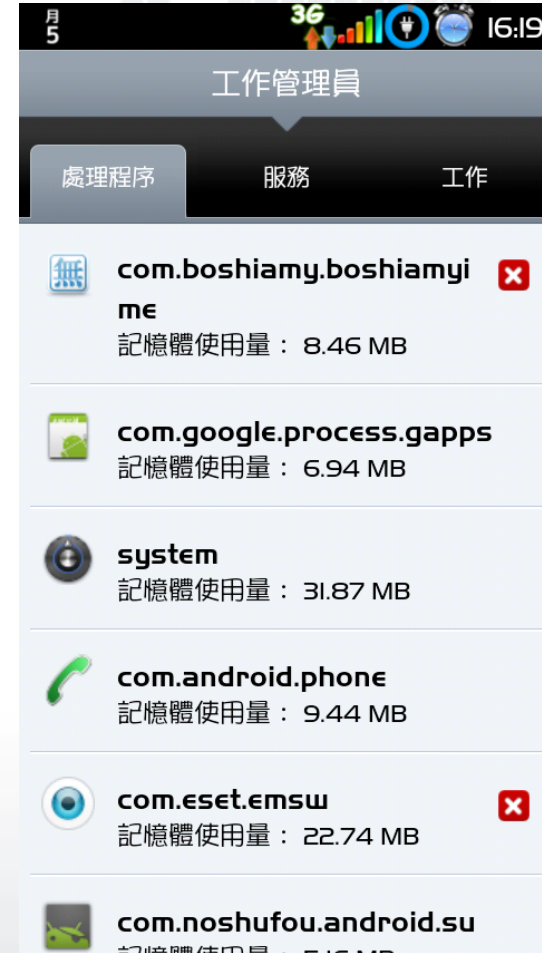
月 5 3G 16:19

工作管理員

處理程序 服務 工作

無 com.boshiamy.boshiamyime
記憶體使用量： 8.46 MB

com.google.process.gapps
記憶體使用量： 6.94 MB

system
記憶體使用量： 31.87 MB

com.android.phone
記憶體使用量： 9.44 MB

com.eset.emsw
記憶體使用量： 22.74 MB

com.noshufou.android.su
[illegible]